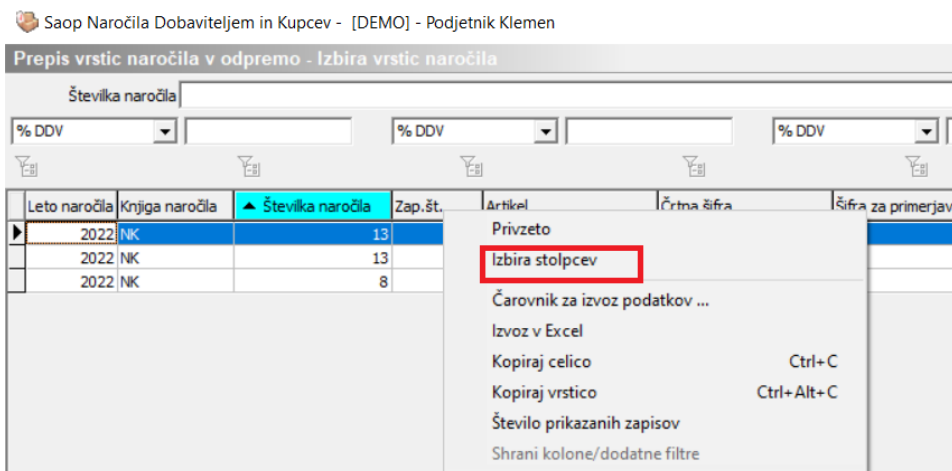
Saop Naročila Dobaviteljem in Kupcev - [DEMO] - Podjetnik Klemen

Prepis vrstic naročila v odpremo - Izbira vrstic naročila

Številka naročila

% DDV

% DDV

% DDV

| Leto naročila | Knjiga naročila | Številka naročila | Zap.št. | Artikel | Črtna šifra | Šifra za primerjav |
|---|---|---|---|---|---|---|
| 2022 | NK | 13 | | | | |
| 2022 | NK | 13 | | | | |
| 2022 | NK | 8 | | | | |

Privzeto
Izbira stolpcev
Čarovnik za izvoz podatkov ...
Izvoz v Excel
Kopiraj celico Ctrl+C
Kopiraj vrstico Ctrl+Alt+C
Število prikazanih zapisov
Shrani kolone/dodatne filtre